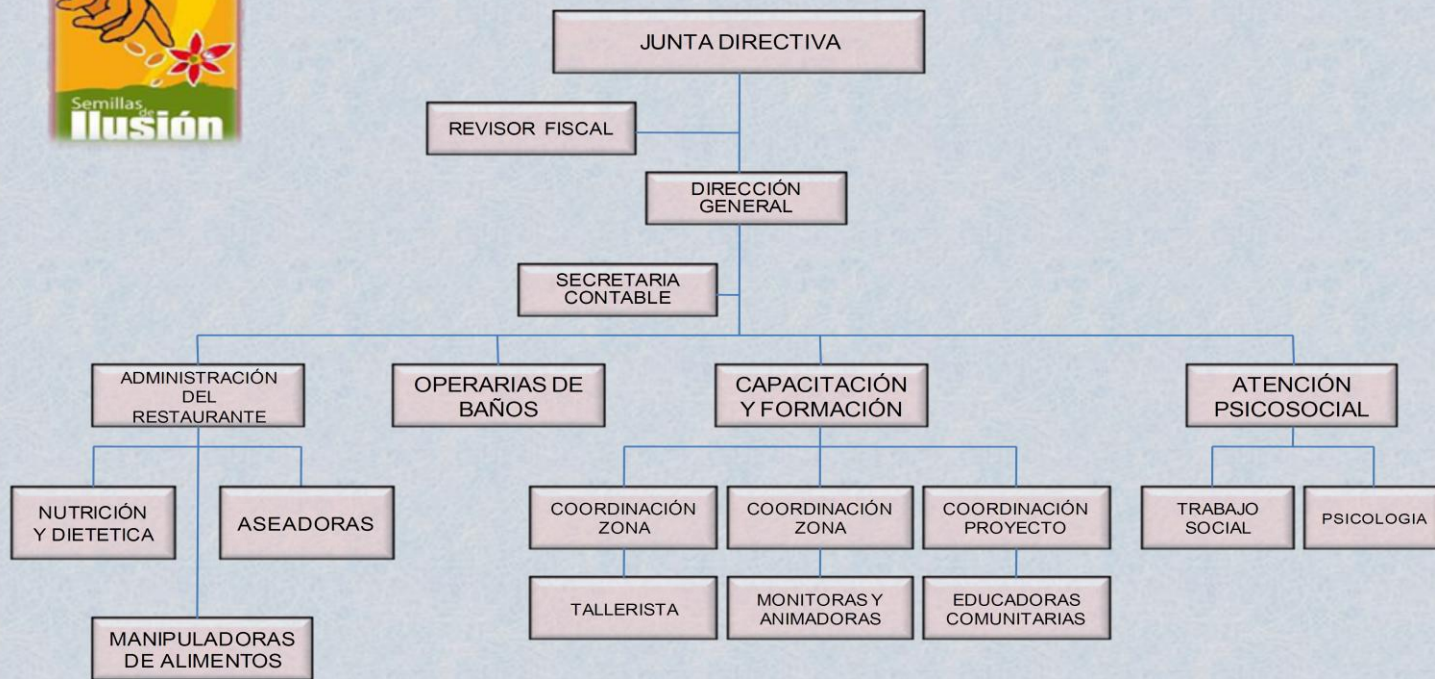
Semillas de Ilusión

JUNTA DIRECTIVA

REVISOR FISCAL

DIRECCIÓN GENERAL

SECRETARIA CONTABLE

ADMINISTRACIÓN DEL RESTAURANTE

OPERARIAS DE BAÑOS

CAPACITACIÓN Y FORMACIÓN

ATENCIÓN PSICOSOCIAL

NUTRICIÓN Y DIETETICA

ASEADORAS

MANIPULADORAS DE ALIMENTOS

COORDINACIÓN ZONA

COORDINACIÓN ZONA

COORDINACIÓN PROYECTO

TALLERISTA

MONITORAS Y ANIMADORAS

EDUCADORAS COMUNITARIAS

TRABAJO SOCIAL

PSICOLOGIA